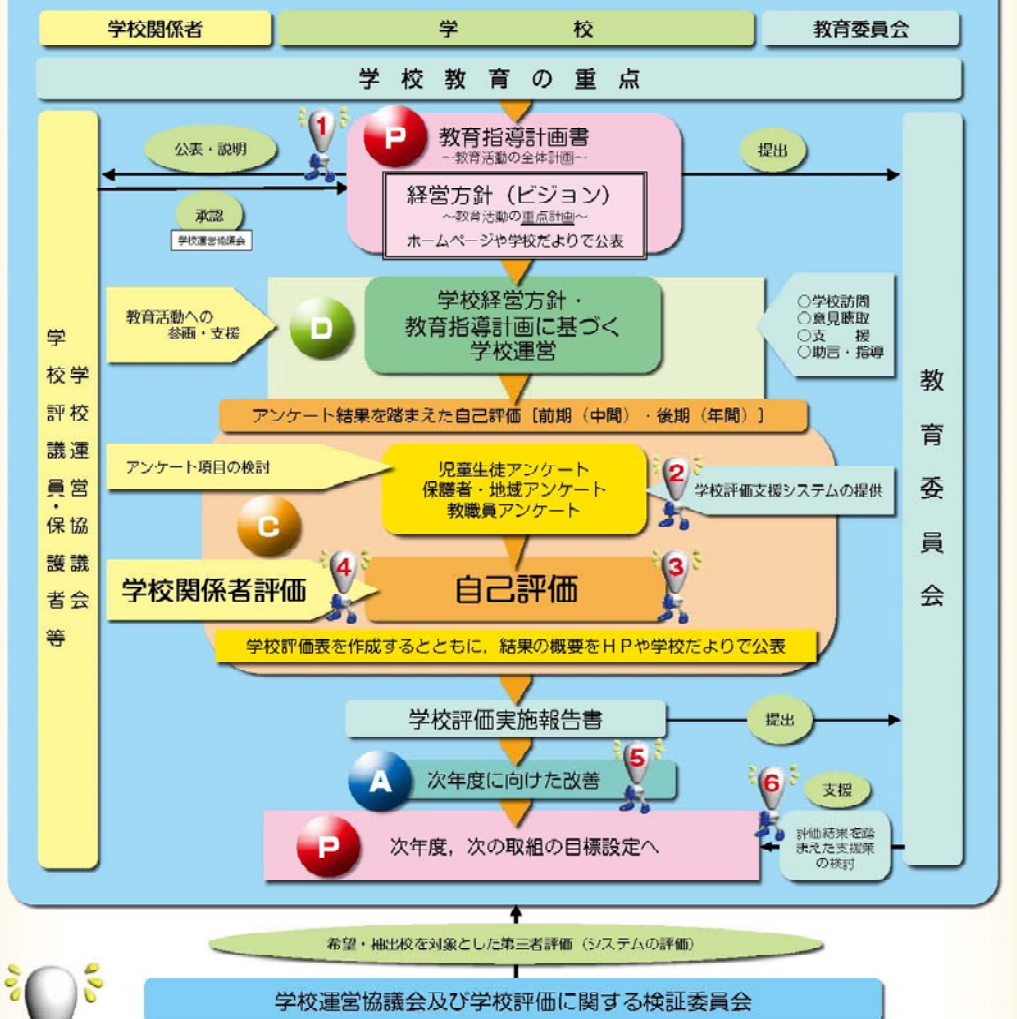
学校関係者

学　　　校

教育委員会

学 校 教 育 の 重 点

1

P

教育指導計画書
－教育活動の全体計画－

経営方針（ビジョン）
～教育活動の重点計画～
ホームページや学校だよりで公表

公表・説明

承認
学校運営協議会

提出

学校評議員・学校運営協議会・保護者等

教育活動への参画・支援

D

学校経営方針・教育指導計画に基づく学校運営

○学校訪問
○意見聴取
○支　援
○助言・指導

教育委員会

アンケート結果を踏まえた自己評価［前期（中間）・後期（年間）］

アンケート項目の検討

児童生徒アンケート
保護者・地域アンケート
教職員アンケート

2

学校評価支援システムの提供

C

4

学校関係者評価

自己評価

3

学校評価表を作成するとともに，結果の概要をＨＰや学校だよりで公表

学校評価実施報告書

提出

5

A

次年度に向けた改善

6

支援

P

次年度，次の取組の目標設定へ

評価結果を踏まえた支援策の検討

希望・抽出校を対象とした第三者評価（システムの評価）

学校運営協議会及び学校評価に関する検証委員会